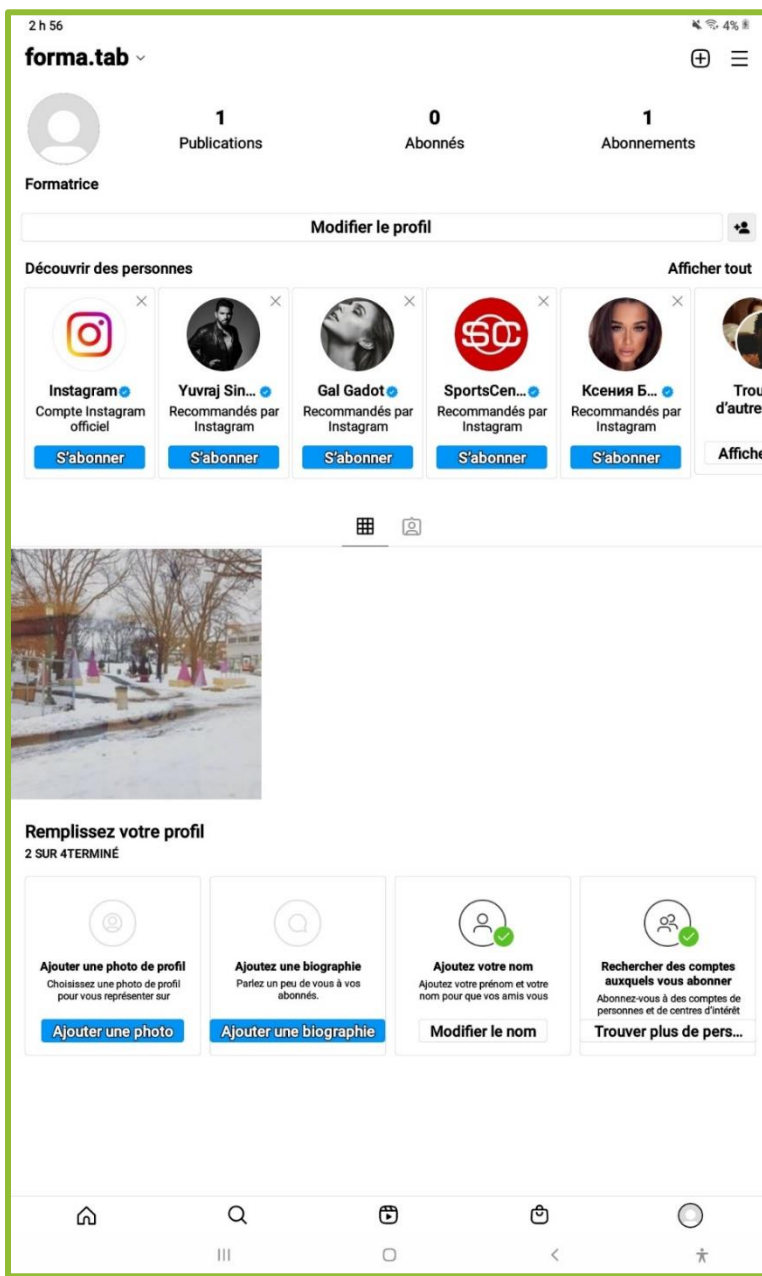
2 h 56

4%

forma.tab

1
Publications

0
Abonnés

1
Abonnements

Formatrice

Modifier le profil

Découvrir des personnes

Afficher tout

Instagram
Compte Instagram officiel
S'abonner

Yuvraj Sin...
Recommandés par Instagram
S'abonner

Gal Gadot
Recommandés par Instagram
S'abonner

SportsCen...
Recommandés par Instagram
S'abonner

Ксения Б...
Recommandés par Instagram
S'abonner

Trou
d'autre
Affiche

Remplissez votre profil
2 SUR 4TERMINÉ

Ajouter une photo de profil
Choisissez une photo de profil pour vous représenter sur
Ajouter une photo

Ajoutez une biographie
Parlez un peu de vous à vos abonnés.
Ajouter une biographie

Ajoutez votre nom
Ajoutez votre prénom et votre nom pour que vos amis vous
Modifier le nom

Rechercher des comptes auxquels vous abonner
Abonnez-vous à des comptes de personnes et de centres d'intérêt
Trouver plus de pers...